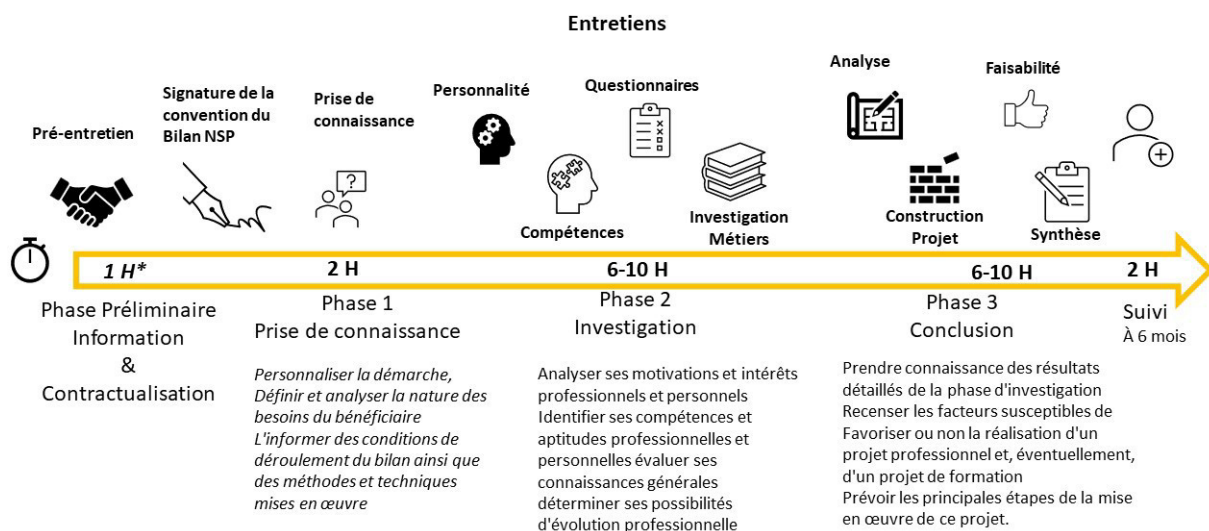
Entretiens

Pré-entretien

Signature de la convention du Bilan NSP

Prise de connaissance

Personnalité

Compétences

Questionnaires

Investigation Métiers

Analyse

Construction Projet

Faisabilité

Synthèse

1 H*

2 H

6-10 H

6-10 H

2 H

Phase Préliminaire
Information
&
Contractualisation

Phase 1
Prise de connaissance

Personnaliser la démarche,
Définir et analyser la nature des besoins du bénéficiaire
L'informer des conditions de déroulement du bilan ainsi que des méthodes et techniques mises en œuvre

Phase 2
Investigation

Analyser ses motivations et intérêts professionnels et personnels
Identifier ses compétences et aptitudes professionnelles et personnelles évaluer ses connaissances générales
déterminer ses possibilités d'évolution professionnelle

Phase 3
Conclusion

Prendre connaissance des résultats détaillés de la phase d'investigation
Recenser les facteurs susceptibles de Favoriser ou non la réalisation d'un projet professionnel et, éventuellement, d'un projet de formation
Prévoir les principales étapes de la mise en œuvre de ce projet.

Suivi
À 6 mois